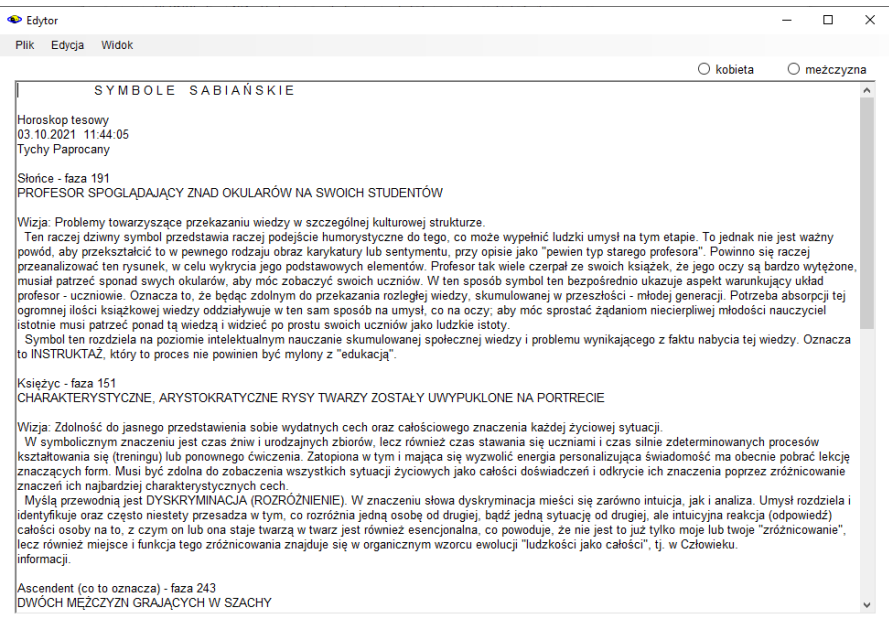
Edytor

Plik Edycja Widok

kobieta mężczyzna

S Y M B O L E S A B I A Ń S K I E

Horoskop tesowy
03.10.2021 11:44:05
Tychy Paprocany

Słońce - faza 191
PROFESOR SPOGLĄDAJĄCY ZNAD OKULARÓW NA SWOICH STUDENTÓW

Wizja: Problemy towarzyszące przekazaniu wiedzy w szczególnej kulturowej strukturze.
Ten raczej dziwny symbol przedstawia raczej podejście humorystyczne do tego, co może wypełnić ludzki umysł na tym etapie. To jednak nie jest ważny powód, aby przekształcić to w pewnego rodzaju obraz karykatury lub sentymentu, przy opisie jako "pewien typ starego profesora". Powinno się raczej przeanalizować ten rysunek, w celu wykrycia jego podstawowych elementów. Profesor tak wiele czerpał ze swoich książek, że jego oczy są bardzo wytężone, musiał patrzeć sponad swych okularów, aby móc zobaczyć swoich uczniów. W ten sposób symbol ten bezpośrednio ukazuje aspekt warunkujący układ profesor - uczniowie. Oznacza to, że będąc zdolnym do przekazania rozległej wiedzy, skumulowanej w przeszłości - młodej generacji. Potrzeba absorpcji tej ogromnej ilości książkowej wiedzy oddziaływuje w ten sam sposób na umysł, co na oczy; aby móc sprostać żądaniom niecierpliwej młodości nauczyciel istotnie musi patrzeć ponad tą wiedzą i widzieć po prostu swoich uczniów jako ludzkie istoty.
Symbol ten rozdziela na poziomie intelektualnym nauczanie skumulowanej społecznej wiedzy i problemu wynikającego z faktu nabycia tej wiedzy. Oznacza to INSTRUKTAŻ, który to proces nie powinien być mylony z "edukacją".

Księżyc - faza 151
CHARAKTERYSTYCZNE, ARYSTOKRATYCZNE RYSY TWARZY ZOSTAŁY UWYPUKLONE NA PORTRECIE

Wizja: Zdolność do jasnego przedstawienia sobie wydatnych cech oraz całościowego znaczenia każdej życiowej sytuacji.
W symbolicznym znaczeniu jest czas żniw i urodzajnych zbiorów, lecz również czas stawania się uczniami i czas silnie zdeterminowanych procesów kształtowania się (treningu) lub ponownego ćwiczenia. Zatopiona w tym i mająca się wyzwolić energia personalizująca świadomość ma obecnie pobrać lekcję znaczących form. Musi być zdolna do zobaczenia wszystkich sytuacji życiowych jako całości doświadczeń i odkrycie ich znaczenia poprzez zróżnicowanie znaczeń ich najbardziej charakterystycznych cech.
Myślą przewodnią jest DYSKRYMINACJA (ROZRÓŻNIENIE). W znaczeniu słowa dyskryminacja mieści się zarówno intuicja, jak i analiza. Umysł rozdziela i identyfikuje oraz często niestety przesadza w tym, co rozróżnia jedną osobę od drugiej, bądź jedną sytuację od drugiej, ale intuicyjna reakcja (odpowiedź) całości osoby na to, z czym on lub ona staje twarzą w twarz jest również esencjonalna, co powoduje, że nie jest to już tylko moje lub twoje "zróżnicowanie", lecz również miejsce i funkcja tego zróżnicowania znajduje się w organicznym wzorcu ewolucji "ludzkości jako całości", tj. w Człowieku.
informacji.

Ascendent (co to oznacza) - faza 243
DWÓCH MĘŻCZYZN GRAJĄCYCH W SZACHY